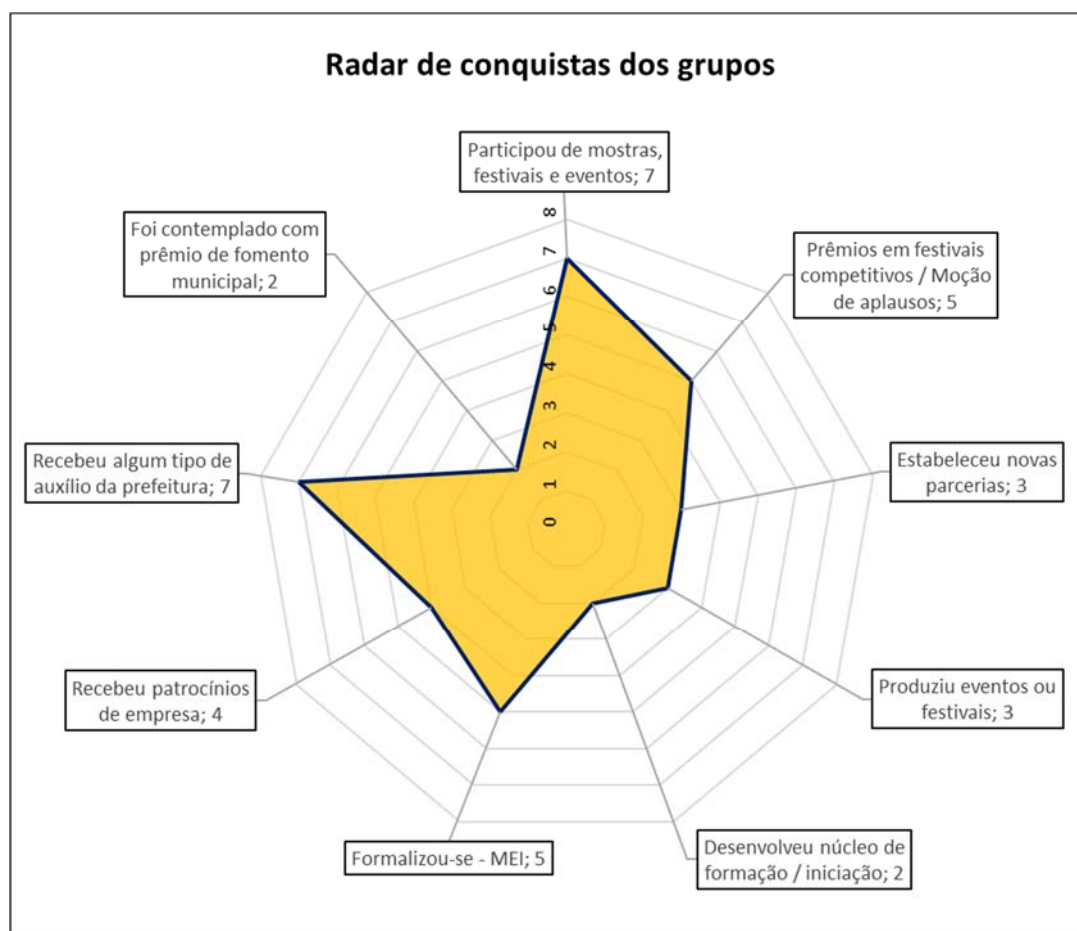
Radar de conquistas dos grupos

Participou de mostras, festivais e eventos; 7

8
7
6
5
4
3
2
1
0

Prêmios em festivais competitivos / Moção de aplausos; 5

Estabeleceu novas parcerias; 3

Produziu eventos ou festivais; 3

Desenvolveu núcleo de formação / iniciação; 2

Formalizou-se - MEI; 5

Recebeu patrocínios de empresa; 4

Recebeu algum tipo de auxílio da prefeitura; 7

Foi contemplado com prêmio de fomento municipal; 2